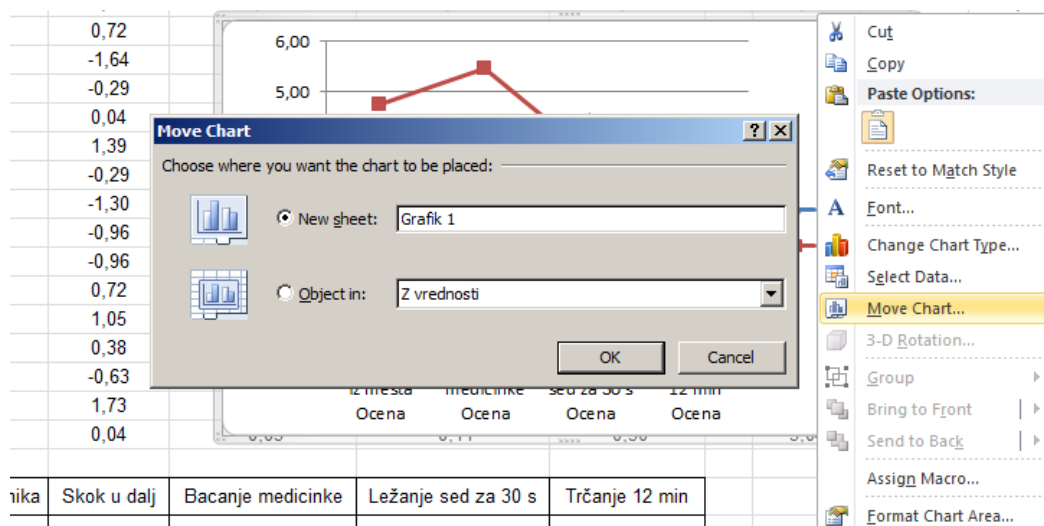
0,72
-1,64
-0,29
0,04
1,39
-0,29
-1,30
-0,96
-0,96
0,72
1,05
0,38
-0,63
1,73
0,04

6,00
5,00

iz mesta Ocena
medicinke Ocena
sed za 30 s Ocena
12 min Ocena

Move Chart
?
X
Choose where you want the chart to be placed:
New sheet: Grafik 1
Object in: Z vrednosti
OK
Cancel

Cut
Copy
Paste Options:
Reset to Match Style
Font...
Change Chart Type...
Select Data...
Move Chart...
3-D Rotation...
Group
Bring to Front
Send to Back
Assign Macro...
Format Chart Area...

| nika | Skok u dalj | Bacanje medicinke | Ležanje sed za 30 s | Trčanje 12 min |
|---|---|---|---|---|